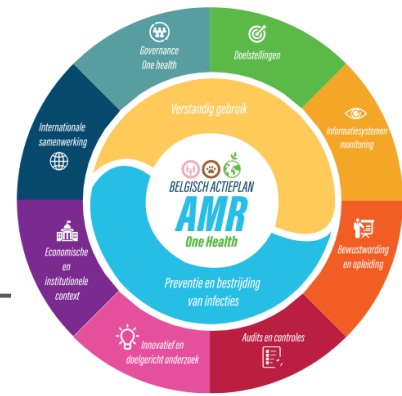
Governance
One health

Doelstellingen

Informatiesystemen
monitoring

Bewustwording
en opleiding

Audits en controles

Innovatief en
doelgericht onderzoek

Economische
en
institutionele
context

Internationale
samenwerking

Verstandig gebruik

BELGISCH ACTIEPLAN
AMR
One Health

Preventie en bestrijding
van infecties